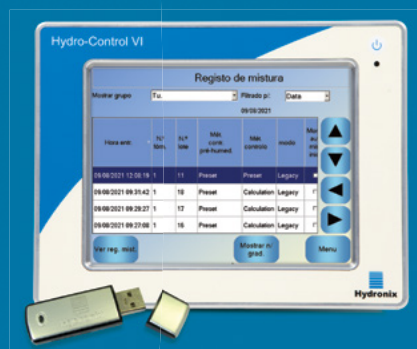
Hydro-Control VI

Registo de mistura

Mostrar grupo Tu. Filtrado p: Data

09/08/2021

| Hora arm. | N.º tanq. | N.º lote | Mét. contr. pré-humed. | Mét. controlo | modo | Mu au me ini |
|---|---|---|---|---|---|---|
| 09/08/2021 12:06:19 | 1 | 11 | Preset | Preset | Legacy | |
| 09/08/2021 09:31:42 | 1 | 18 | Preset | Calculation | Legacy | |
| 09/08/2021 09:29:27 | 1 | 17 | Preset | Calculation | Legacy | |
| 09/08/2021 09:27:08 | 1 | 16 | Preset | Calculation | Legacy | |

Ver reg. mist.

Mostrar n/ grad

Menu

Hydronix